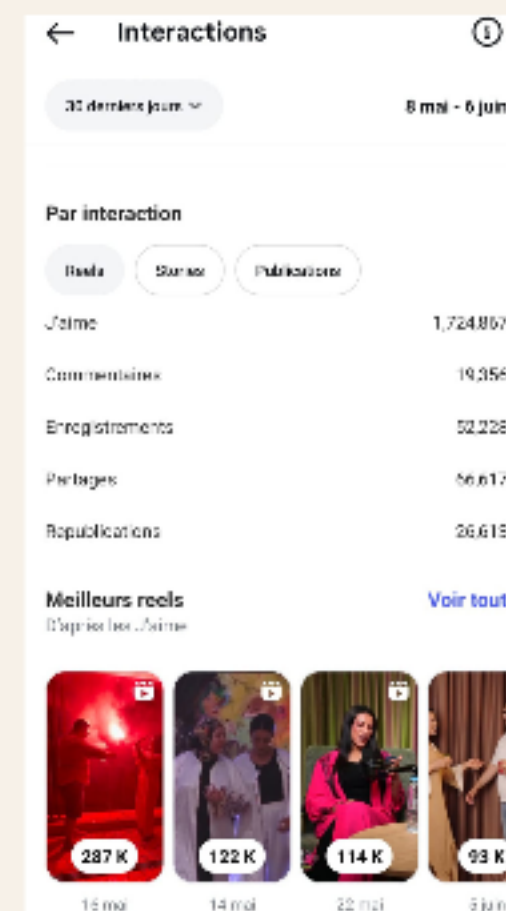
Interactions

30 derniers jours

8 mai - 6 juin

Par interaction

Reels

Stories

Publications

J'aime 1,724,867

Commentaires 19,356

Enregistrements 52,228

Partages 56,617

Republications 26,619

Meilleurs reels

Voir tout

D'après les J'aime

287 K

122 K

114 K

93 K

16 mai

14 mai

22 mai

5 juin